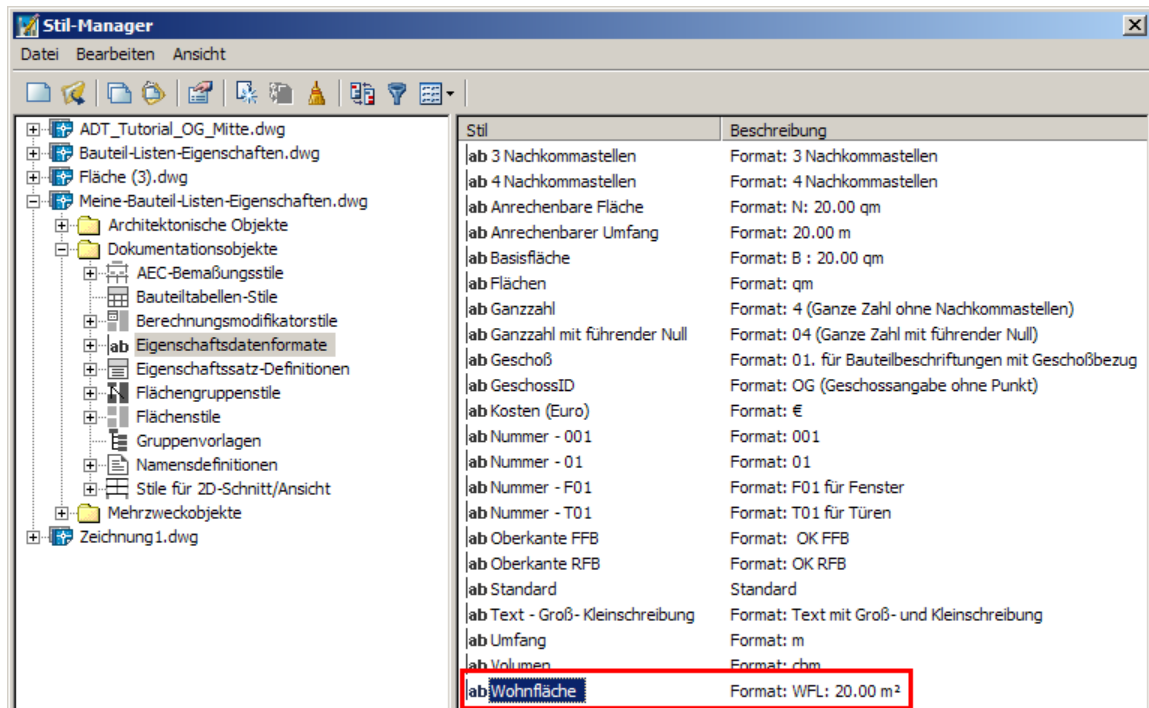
Stil-Manager

Datei Bearbeiten Ansicht

ADT_Tutorial_OG_Mitte.dwg
Bauteil-Listen-Eigenschaften.dwg
Fläche (3).dwg
Meine-Bauteil-Listen-Eigenschaften.dwg
Architektonische Objekte
Dokumentationsobjekte
AEC-Bemaßungsstile
Bauteiltabellen-Stile
Berechnungsmodifikatorstile
Eigenschaftsdatenformate
Eigenschaftssatz-Definitionen
Flächengruppenstile
Flächenstile
Gruppenvorlagen
Namensdefinitionen
Stile für 2D-Schnitt/Ansicht
Mehrzweckobjekte
Zeichnung1.dwg

| Stil | Beschreibung |
|---|---|
| ab 3 Nachkommastellen | Format: 3 Nachkommastellen |
| ab 4 Nachkommastellen | Format: 4 Nachkommastellen |
| ab Anrechenbare Fläche | Format: N: 20.00 qm |
| ab Anrechenbarer Umfang | Format: 20.00 m |
| ab Basisfläche | Format: B : 20.00 qm |
| ab Flächen | Format: qm |
| ab Ganzzahl | Format: 4 (Ganze Zahl ohne Nachkommastellen) |
| ab Ganzzahl mit führender Null | Format: 04 (Ganze Zahl mit führender Null) |
| ab Geschoß | Format: 01. für Bauteilbeschriftungen mit Geschoßbezug |
| ab GeschossID | Format: OG (Geschossangabe ohne Punkt) |
| ab Kosten (Euro) | Format: € |
| ab Nummer - 001 | Format: 001 |
| ab Nummer - 01 | Format: 01 |
| ab Nummer - F01 | Format: F01 für Fenster |
| ab Nummer - T01 | Format: T01 für Türen |
| ab Oberkante FFB | Format: OK FFB |
| ab Oberkante RFB | Format: OK RFB |
| ab Standard | Standard |
| ab Text - Groß- Kleinschreibung | Format: Text mit Groß- und Kleinschreibung |
| ab Umfang | Format: m |
| ab Volumen | Format: cbm |
| ab Wohnfläche | Format: WFL: 20.00 m² |